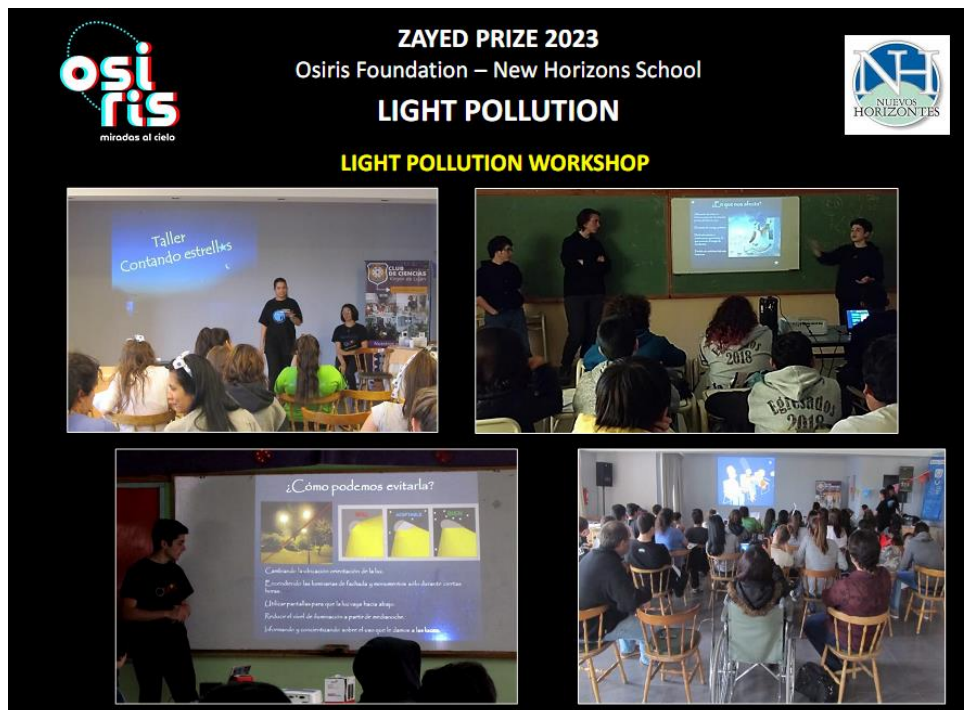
osi ris
miradas al cielo

ZAYED PRIZE 2023
Osiris Foundation – New Horizons School
LIGHT POLLUTION

NH
NUEVOS HORIZONTES

LIGHT POLLUTION WORKSHOP

Taller
Contando estrellas

CLUB DE CIENCIAS

¿En qué nos afecta?

2018

Egresados 2018

¿Cómo podemos evitarla?

Cambiando la ubicación orientación de la luz.
Encendiendo las luminarias de fachada y monumentos solo durante ciertas horas.
Utilizar pantallas para que la luz vaya hacia abajo.
Reducir el nivel de iluminación a partir de medianoche.
Informando y concientizando sobre el uso que le damos a las luces.